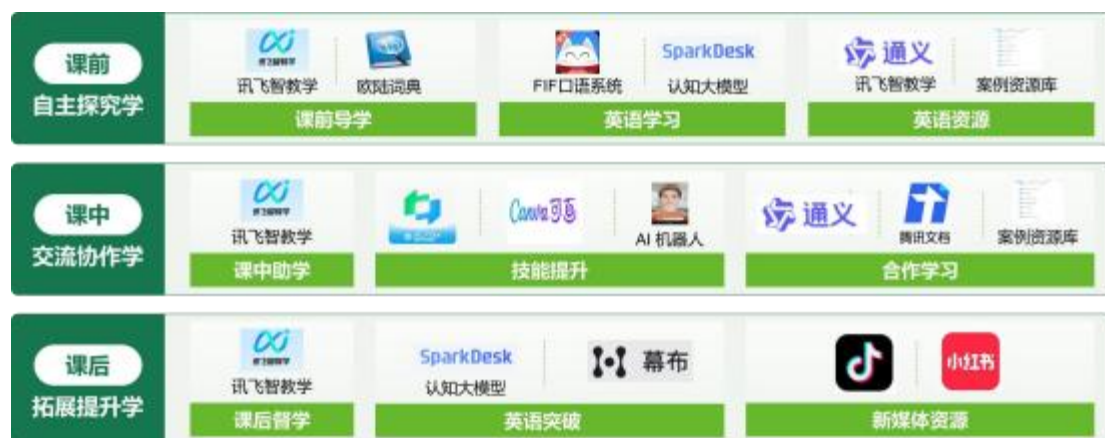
课前
自主探究学

讯飞智教学
欧陆词典
课前导学

FIF口语系统
SparkDesk
认知大模型
英语学习

通义
讯飞智教学
案例资源库
英语资源

课中
交流协作学

讯飞智教学
课中助学

Canva可画
AI 机器人
技能提升

通义
腾讯文档
案例资源库
合作学习

课后
拓展提升学

讯飞智教学
课后督学

SparkDesk
认知大模型
幕布
英语突破

小红书
新媒体资源